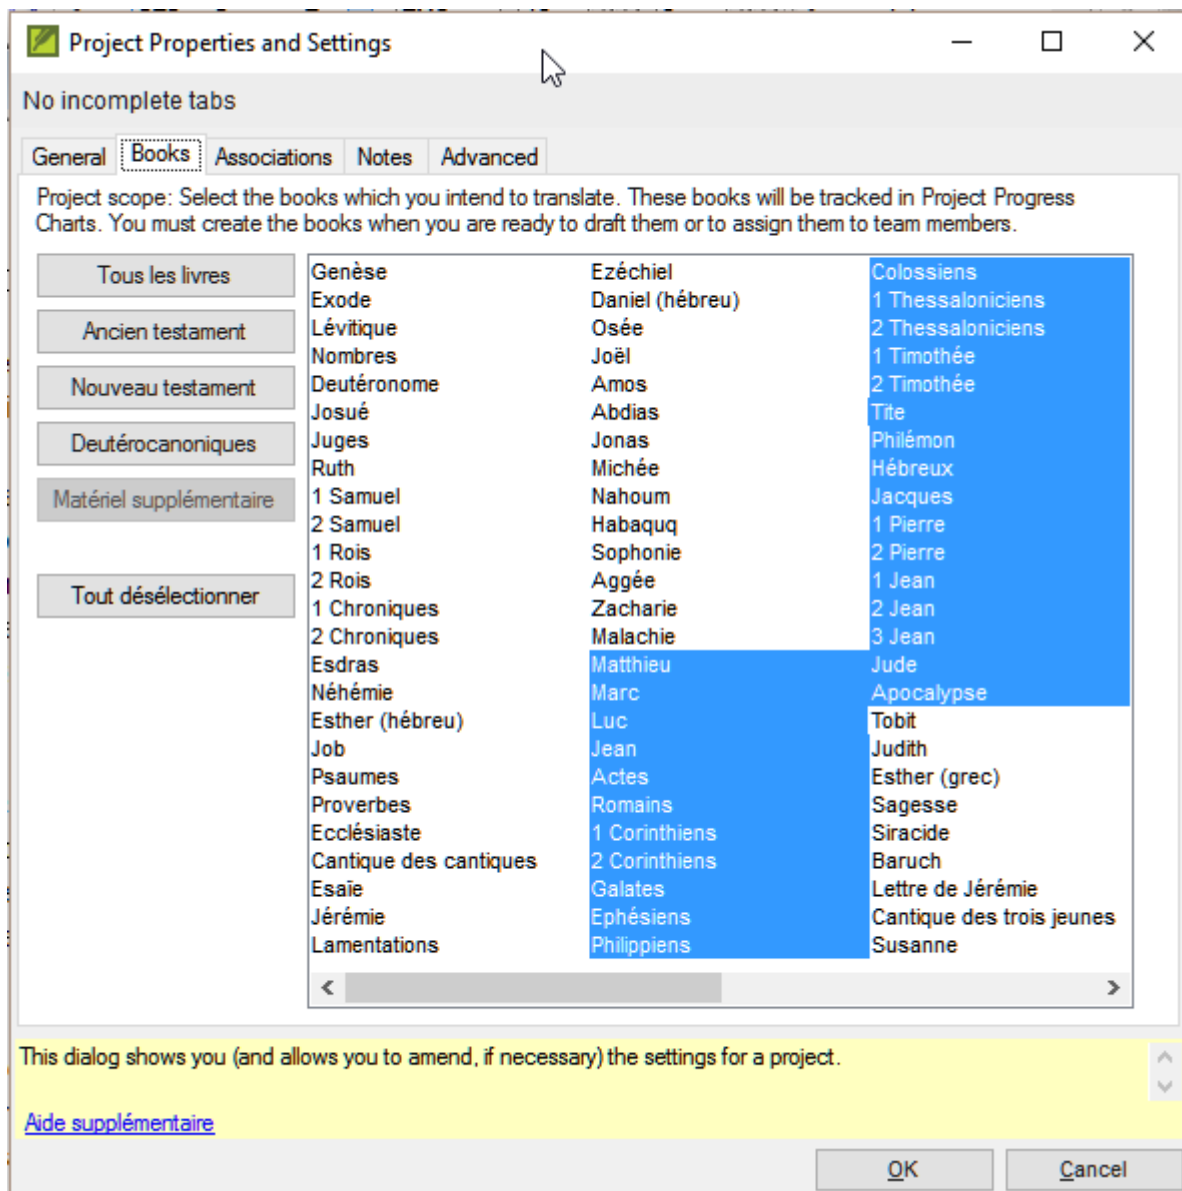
Project Properties and Settings

No incomplete tabs

General | Books | Associations | Notes | Advanced

Project scope: Select the books which you intend to translate. These books will be tracked in Project Progress Charts. You must create the books when you are ready to draft them or to assign them to team members.

Tous les livres
Ancien testament
Nouveau testament
Deutérocanoniques
Matériel supplémentaire
Tout désélectionner

Genèse
Exode
Lévitique
Nombres
Deutéronome
Josué
Juges
Ruth
1 Samuel
2 Samuel
1 Rois
2 Rois
1 Chroniques
2 Chroniques
Esdras
Néhémie
Esther (hébreu)
Job
Psaumes
Proverbes
Ecclésiaste
Cantique des cantiques
Esaïe
Jérémie
Lamentations

Ezéchiel
Daniel (hébreu)
Osée
Joël
Amos
Abdias
Jonas
Michée
Nahoum
Habaquq
Sophonie
Aggée
Zacharie
Malachie
Matthieu
Marc
Luc
Jean
Actes
Romains
1 Corinthiens
2 Corinthiens
Galates
Ephésiens
Philippiens

Colossiens
1 Thessaloniciens
2 Thessaloniciens
1 Timothée
2 Timothée
Tite
Philémon
Hébreux
Jacques
1 Pierre
2 Pierre
1 Jean
2 Jean
3 Jean
Jude
Apocalypse
Tobit
Judith
Esther (grec)
Sagesse
Siracide
Baruch
Lettre de Jérémie
Cantique des trois jeunes
Susanne

This dialog shows you (and allows you to amend, if necessary) the settings for a project.

Aide supplémentaire

OK
Cancel